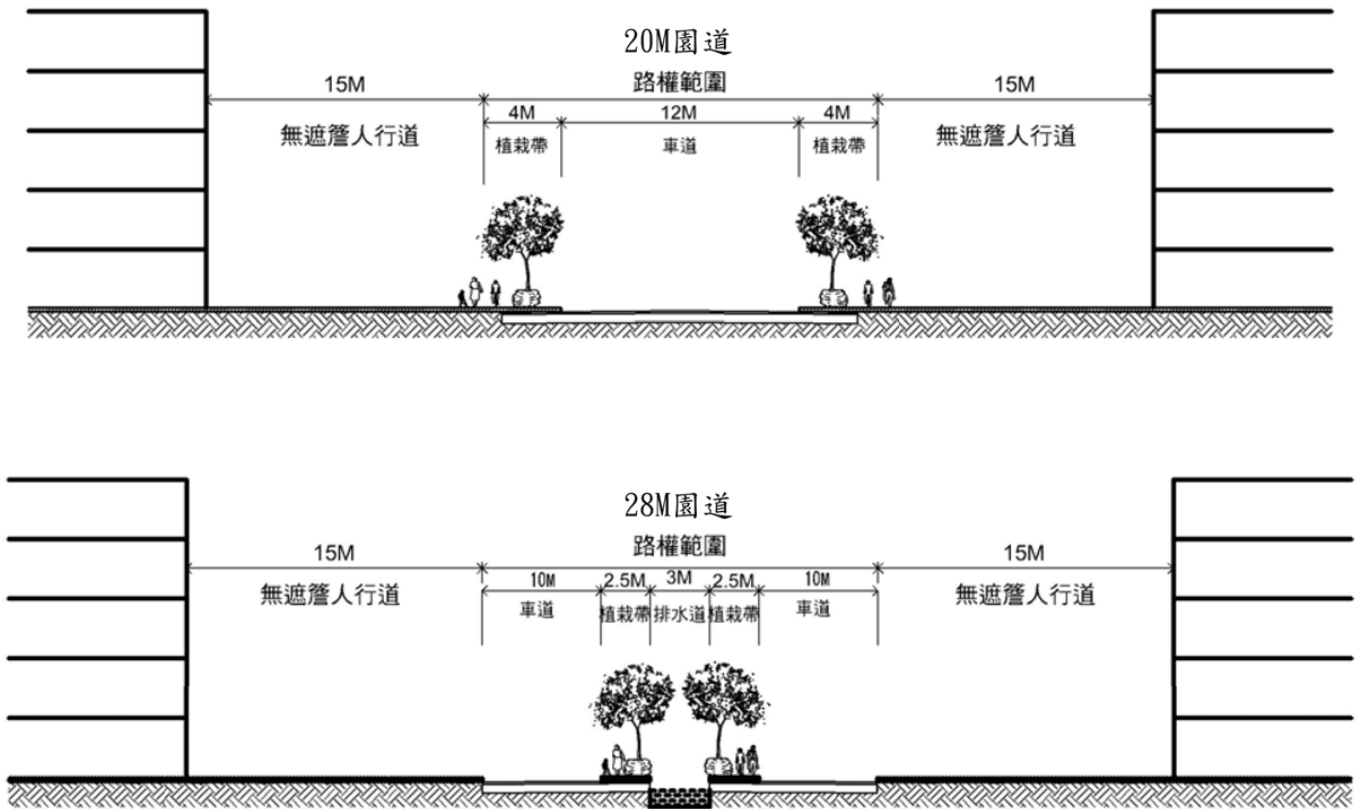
20M園道

路權範圍

15M

4M

12M

4M

15M

無遮簷人行道

植栽帶

車道

植栽帶

無遮簷人行道

28M園道

路權範圍

15M

10M

2.5M

3M

2.5M

10M

15M

無遮簷人行道

車道

植栽帶

排水道

植栽帶

車道

無遮簷人行道